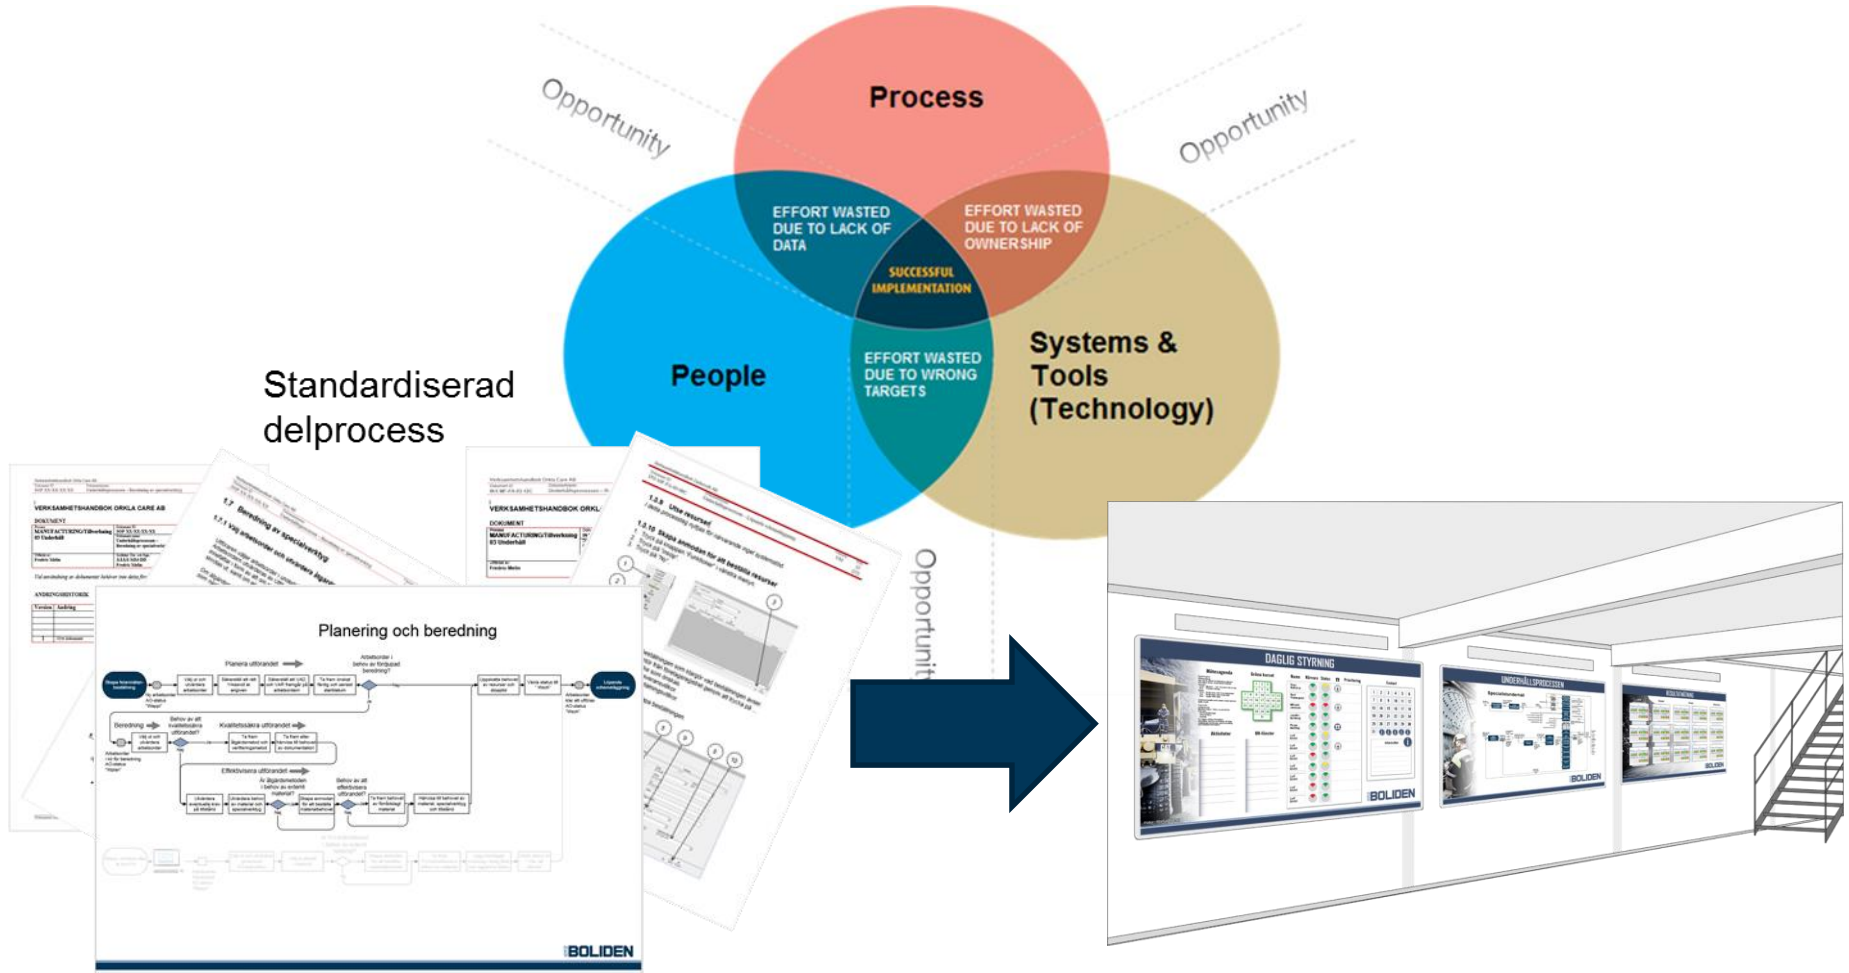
Opportunity

Process

Opportunity

EFFORT WASTED DUE TO LACK OF DATA

EFFORT WASTED DUE TO LACK OF OWNERSHIP

SUCCESSFUL IMPLEMENTATION

People

EFFORT WASTED DUE TO WRONG TARGETS

Systems & Tools (Technology)

Standardiserad delprocess

Opportunity

VERKSAMHETSHANDBOK ORKLA CARE AB

VERKSAMHETSHANDBOK ORKL

1.7 Beredning av specialverktyg

1.7.1 Välj arbetsorder och utvärdera lägret

1.5.9 Lösa resurser

1.5.10 Skapa anmodan för att beställa resurser

Planering och beredning

Planera utförandet

Beredning

Kvalitetssäkra utförandet

Effektivisera utförandet

BOLIDEN

DAGLIG STYRNING

BOLIDEN

UNDERHÅLLSPROCESSEN

BOLIDEN

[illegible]

BOLIDEN